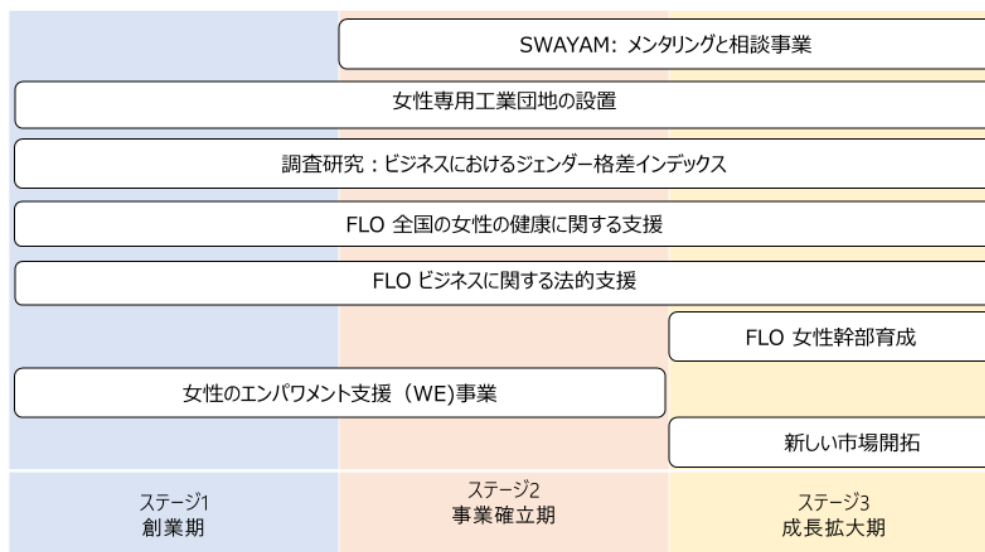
SWAYAM: メンタリングと相談事業

女性専用工業団地の設置

調査研究：ビジネスにおけるジェンダー格差インデックス

FLO 全国の女性の健康に関する支援

FLO ビジネスに関する法的支援

FLO 女性幹部育成

女性のエンパワメント支援（WE)事業

新しい市場開拓

ステージ1
創業期

ステージ2
事業確立期

ステージ3
成長拡大期